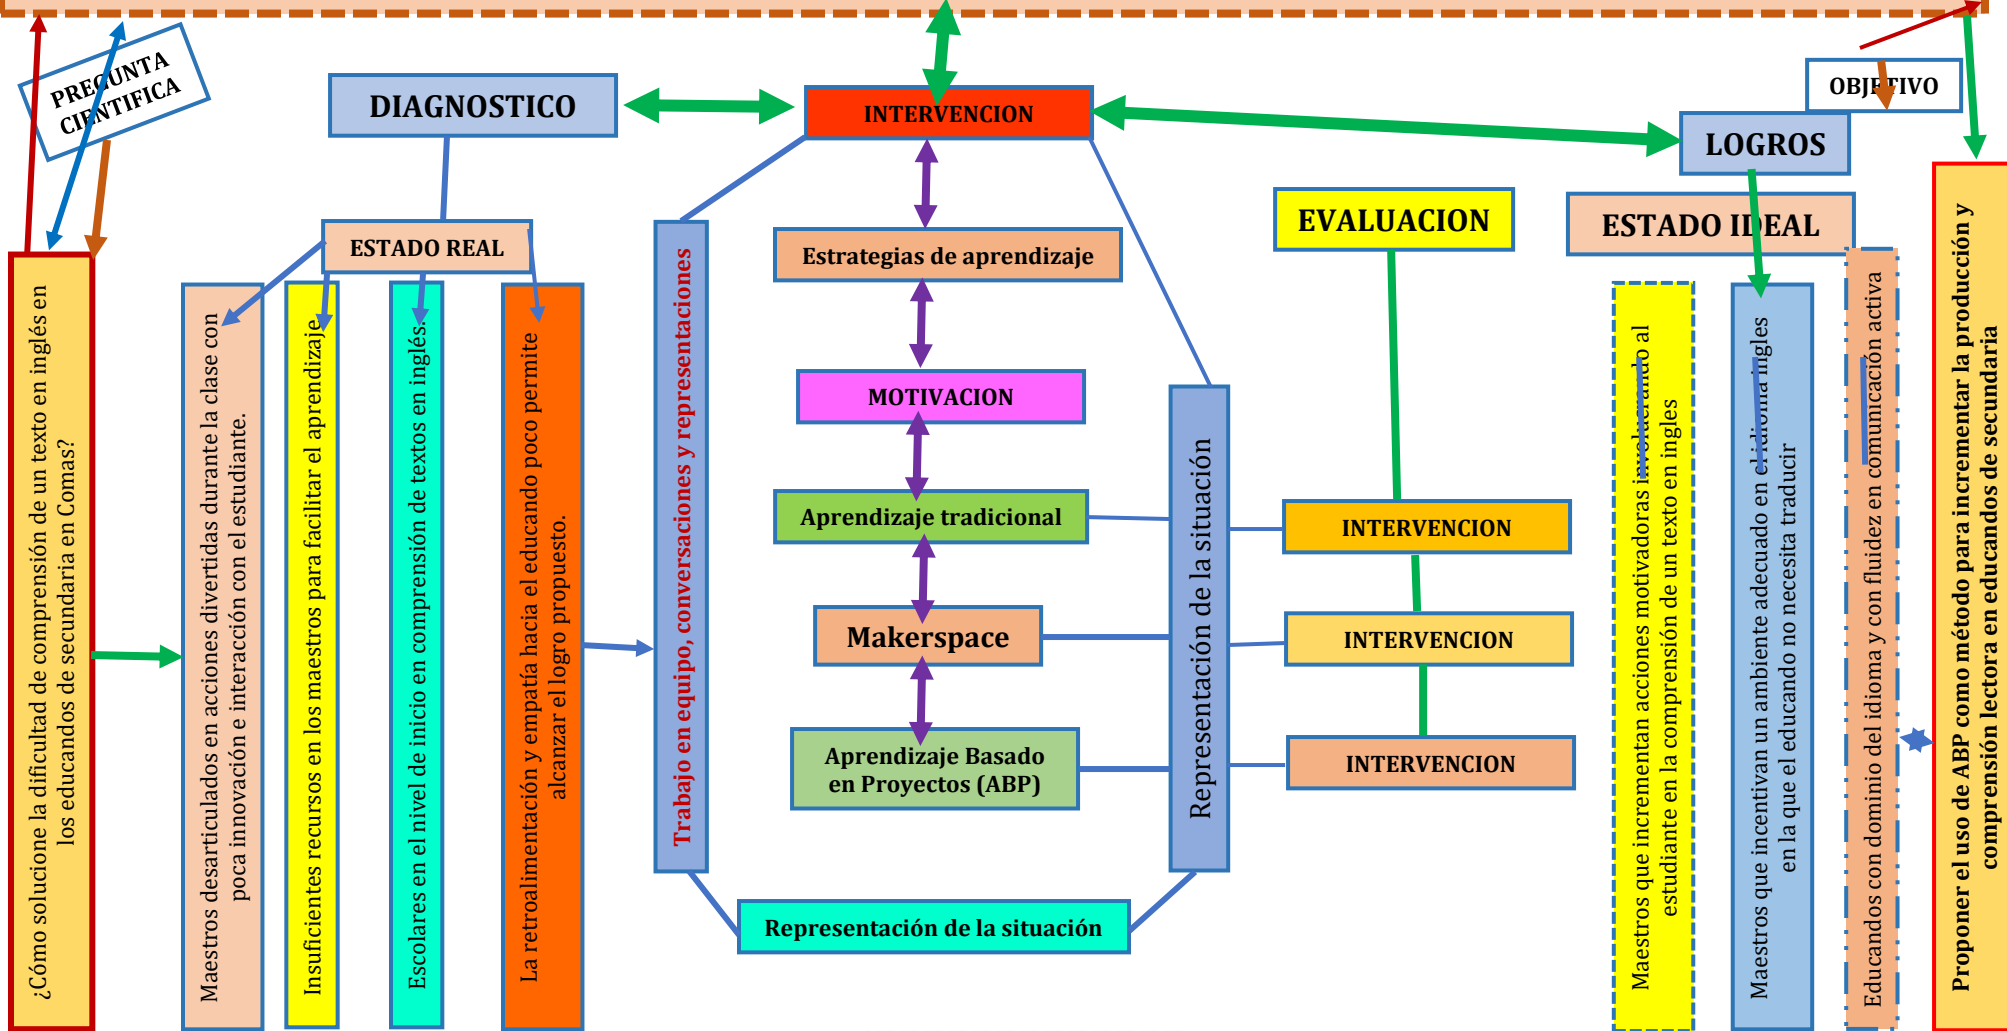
PREGUNTA CIENTIFICA

DIAGNOSTICO

INTERVENCION

OBJETIVO

LOGROS

ESTADO REAL

Estrategias de aprendizaje

EVALUACION

ESTADO IDEAL

¿Cómo solucione la dificultad de comprensión de un texto en inglés en los educandos de secundaria en Comas?

Maestros desarticulados en acciones divertidas durante la clase con poca innovación e interacción con el estudiante.

Insuficientes recursos en los maestros para facilitar el aprendizaje

Escolares en el nivel de inicio en comprensión de textos en inglés.

La retroalimentación y empatía hacia el educando poco permite alcanzar el logro propuesto.

Trabajo en equipo, conversaciones y representaciones

MOTIVACION

Aprendizaje tradicional

Makerspace

Aprendizaje Basado en Proyectos (ABP)

Representación de la situación

INTERVENCION

INTERVENCION

INTERVENCION

Representación de la situación

Maestros que incrementan acciones motivadoras involucrando al estudiante en la comprensión de un texto en ingles

Maestros que incentivan un ambiente adecuado en el idioma ingles en la que el educando no necesita traducir

Educandos con dominio del idioma y con fluidez en comunicación activa

Proponer el uso de ABP como método para incrementar la producción y comprensión lectora en educandos de secundaria